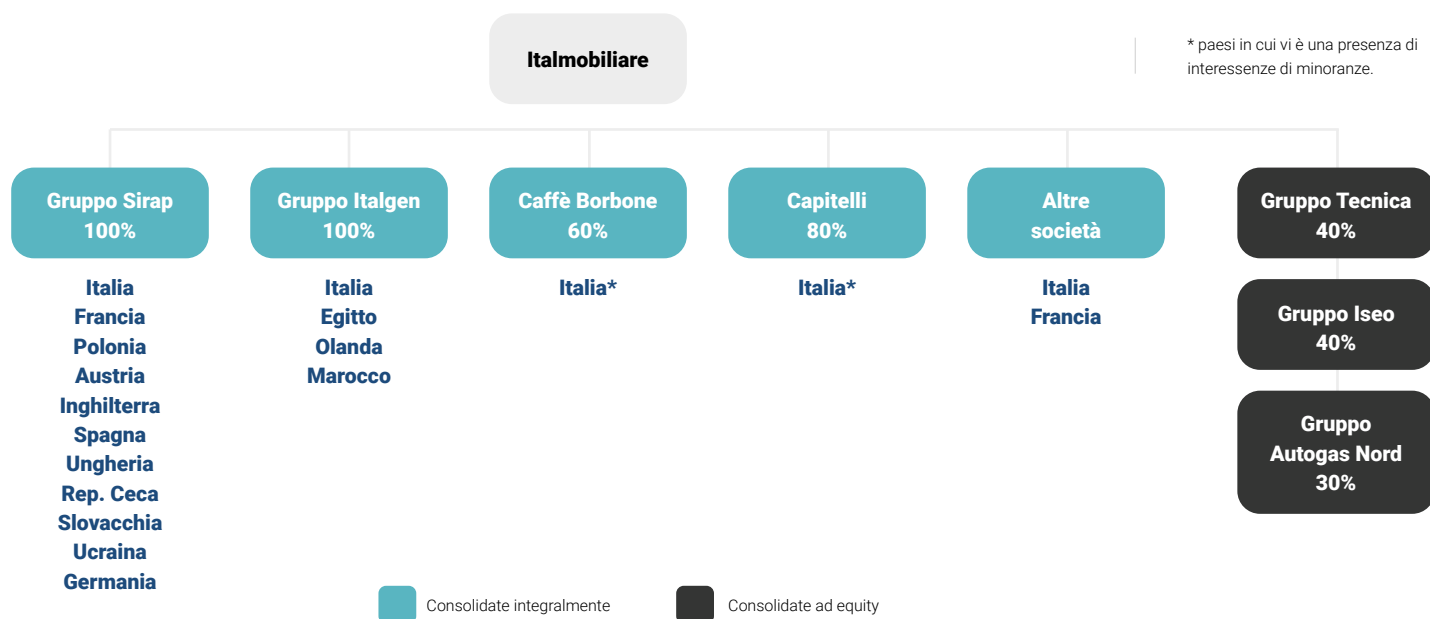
Italmobiliare

* paesi in cui vi è una presenza di interessenze di minoranze.

Gruppo Sirap
100%

Italia
Francia
Polonia
Austria
Inghilterra
Spagna
Ungheria
Rep. Ceca
Slovacchia
Ucraina
Germania

Gruppo Italgen
100%

Italia
Egitto
Olanda
Marocco

Caffè Borbone
60%

Italia*

Capitelli
80%

Italia*

Altre
società

Italia
Francia

Gruppo Tecnica
40%

Gruppo Iseo
40%

Gruppo
Autogas Nord
30%

Consolidate integralmente

Consolidate ad equity